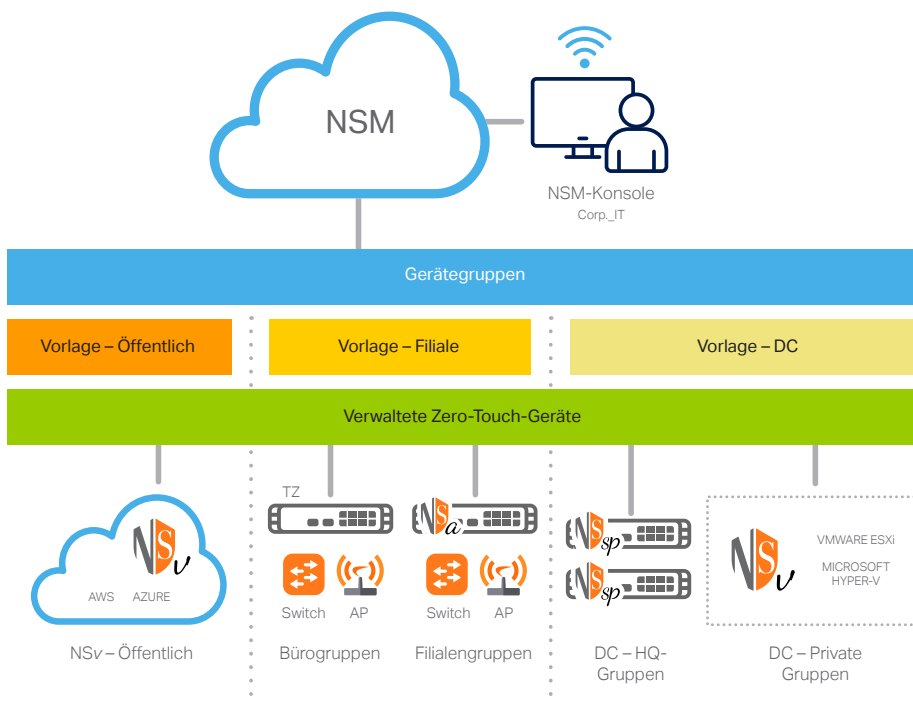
NSM

NSM-Konsole
Corp._IT

Gerätegruppen

Vorlage – Öffentlich

Vorlage – Filiale

Vorlage – DC

Verwaltete Zero-Touch-Geräte

NSv
AWS AZURE

NSv – Öffentlich

TZ

Switch AP

Bürogruppen

NSa

Switch AP

Filialengruppen

NSsp
NSsp

DC – HQ-Gruppen

NSv
VMWARE ESXi
MICROSOFT HYPER-V

DC – Private Gruppen